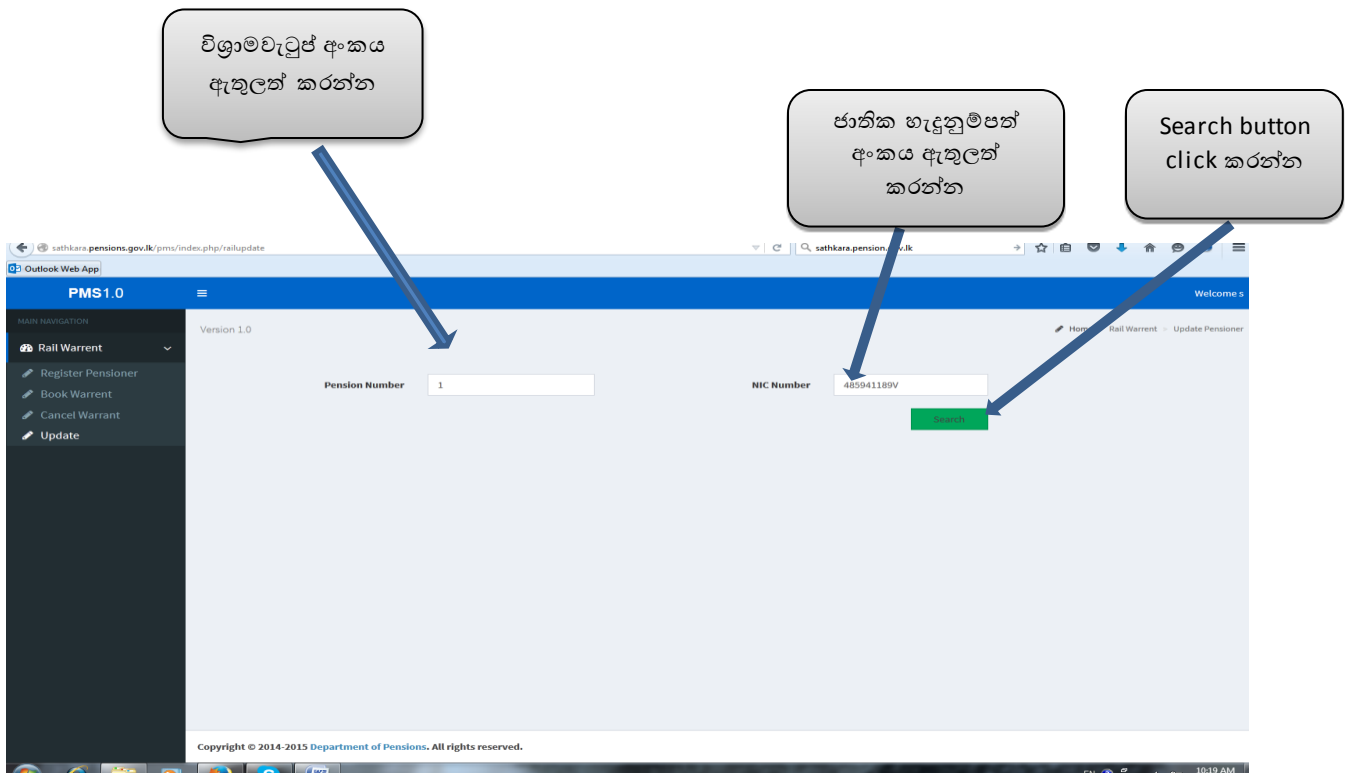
විශ්‍රාමවැටුප් අංකය ඇතුලත් කරන්න

ජාතික හැඳුනුම්පත් අංකය ඇතුලත් කරන්න

Search button click කරන්න

sathkara.pensions.gov.lk/pms/index.php/railupdate

sathkara.pension.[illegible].lk

Outlook Web App

PMS1.0

Welcome s

MAIN NAVIGATION

Rail Warrent

Register Pensioner

Book Warrent

Cancel Warrant

Update

Version 1.0

Home > Rail Warrent > Update Pensioner

Pension Number 1

NIC Number 485941189V

Search

Copyright © 2014-2015 Department of Pensions. All rights reserved.

EN

10:19 AM